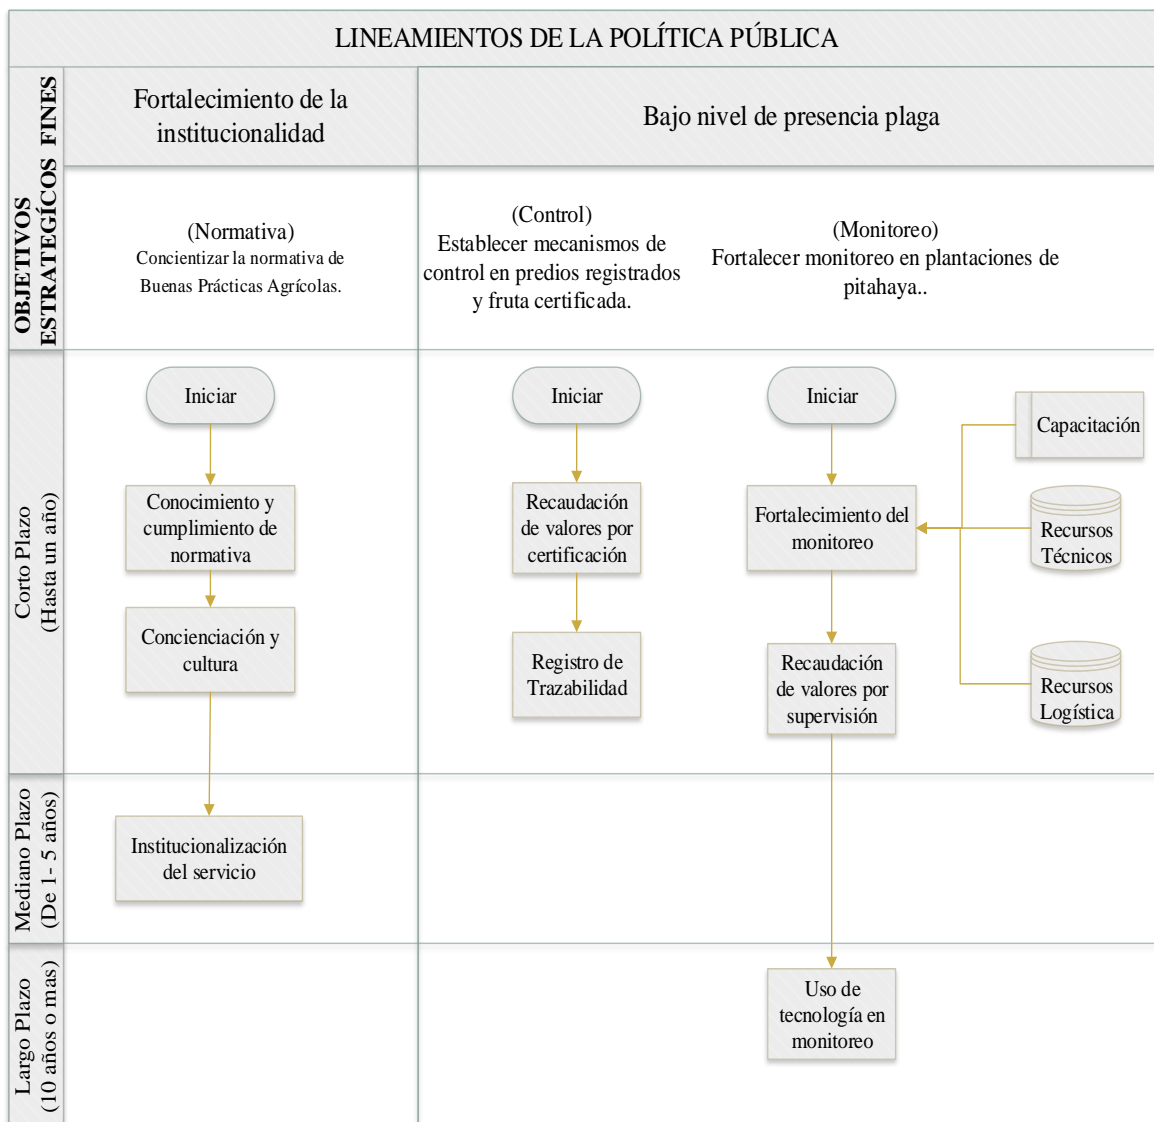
LINEAMIENTOS DE LA POLÍTICA PÚBLICA

FINES

Fortalecimiento de la institucionalidad

Bajo nivel de presencia plaga

OBJETIVOS ESTRATEGÍCOS

(Normativa)
Concientizar la normativa de Buenas Prácticas Agrícolas.

(Control)
Establecer mecanismos de control en predios registrados y fruta certificada.

(Monitoreo)
Fortalecer monitoreo en plantaciones de pitahaya..

Corto Plazo (Hasta un año)

Iniciar

Conocimiento y cumplimiento de normativa

Concienciación y cultura

Iniciar

Recaudación de valores por certificación

Registro de Trazabilidad

Iniciar

Fortalecimiento del monitoreo

Recaudación de valores por supervisión

Capacitación

Recursos Técnicos

Recursos Logística

Mediano Plazo (De 1- 5 años)

Institucionalización del servicio

Largo Plazo (10 años o mas)

Uso de tecnología en monitoreo